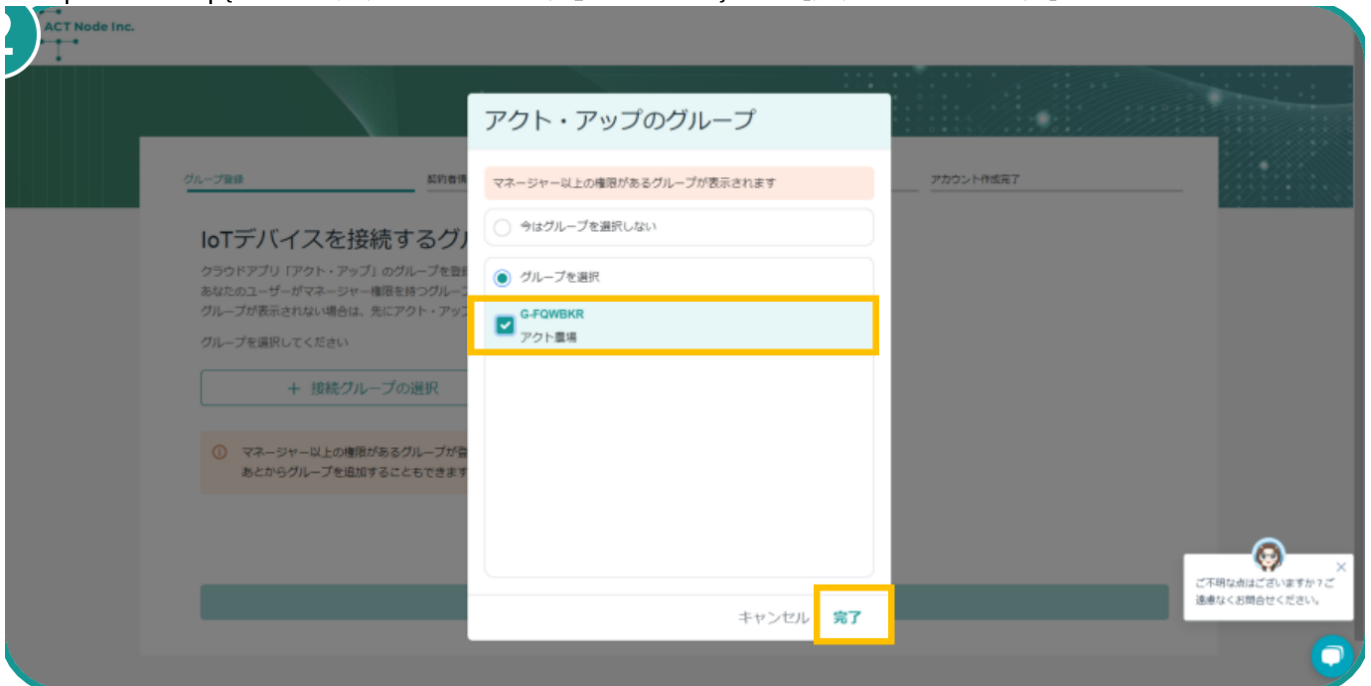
ACT Node Inc.

グループ登録

契約者情

アカウント作成完了

IoTデバイスを接続するグ

クラウドアプリ「アクト・アップ」のグループを登

あなたのユーザーがマネージャー権限を持つグルー

グループが表示されない場合は、先にアクト・アッ

グループを選択してください

＋ 接続グループの選択

マネージャー以上の権限があるグループが

あとからグループを追加することもできます

アクト・アップのグループ

マネージャー以上の権限があるグループが表示されます

今はグループを選択しない

グループを選択

G-FQWBKR

アクト農場

キャンセル

完了

ご不明な点はございますか？ご遠慮なくお問合せください。